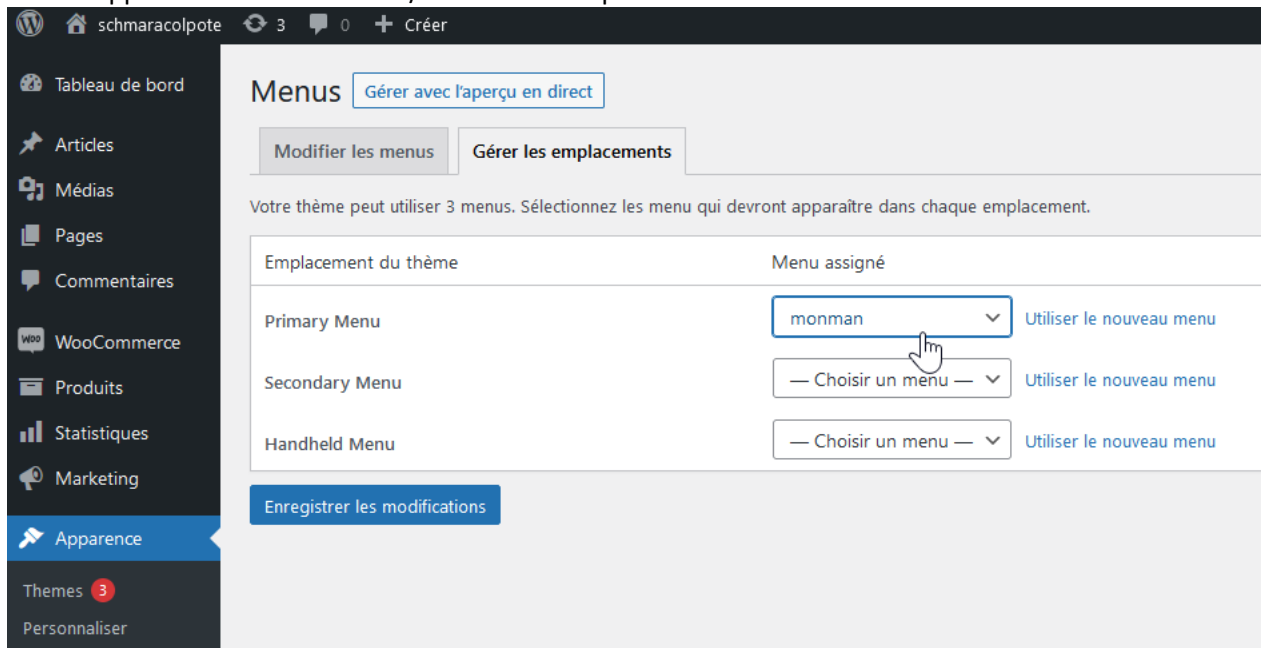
schmaracolpote 3 0 + Créer

Tableau de bord

Articles

Médias

Pages

Commentaires

WooCommerce

Produits

Statistiques

Marketing

Apparence

Themes 3

Personnaliser

Menus Gérer avec l'aperçu en direct

Modifier les menus | Gérer les emplacements

Votre thème peut utiliser 3 menus. Sélectionnez les menu qui devront apparaître dans chaque emplacement.

| Emplacement du thème | Menu assigné |
|---|---|
| Primary Menu | monman Utiliser le nouveau menu |
| Secondary Menu | — Choisir un menu — Utiliser le nouveau menu |
| Handheld Menu | — Choisir un menu — Utiliser le nouveau menu |

Enregistrer les modifications